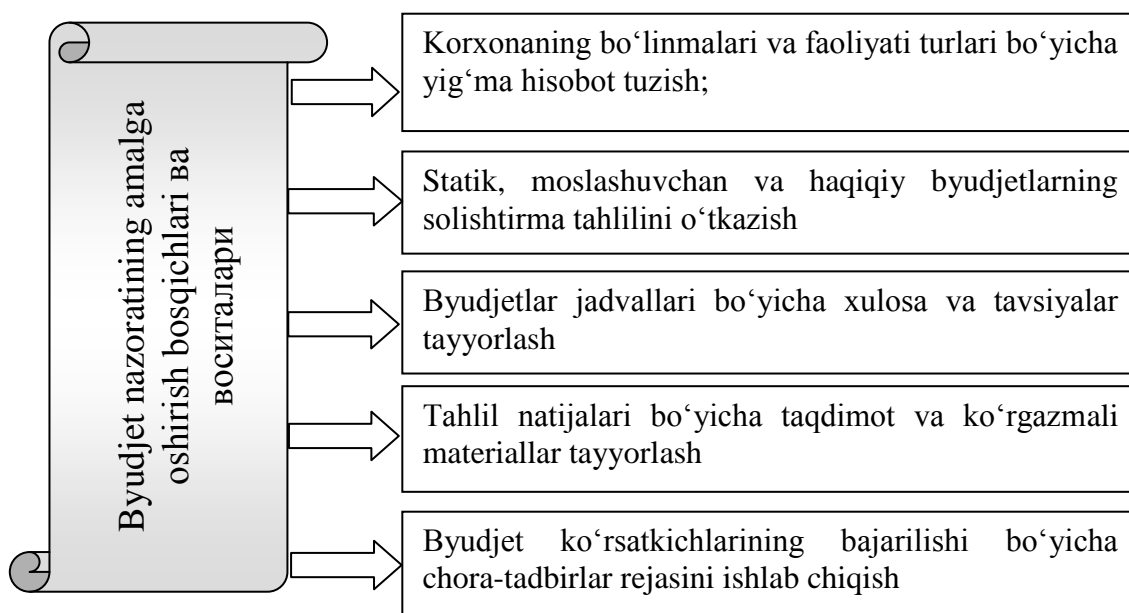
Byudjet nazoratining amalga oshirish bosqichlari ва воситалари

Korxonaning bo‘linmalari va faoliyati turlari bo‘yicha yig‘ma hisobot tuzish;

Statik, moslashuvchan va haqiqiy byudjetlarning solishtirma tahlilini o‘tkazish

Byudjetlar jadvallari bo‘yicha xulosa va tavsiyalar tayyorlash

Tahlil natijalari bo‘yicha taqdimot va ko‘rgazmali materiallar tayyorlash

Byudjet ko‘rsatkichlarining bajarilishi bo‘yicha chora-tadbirlar rejasini ishlab chiqish